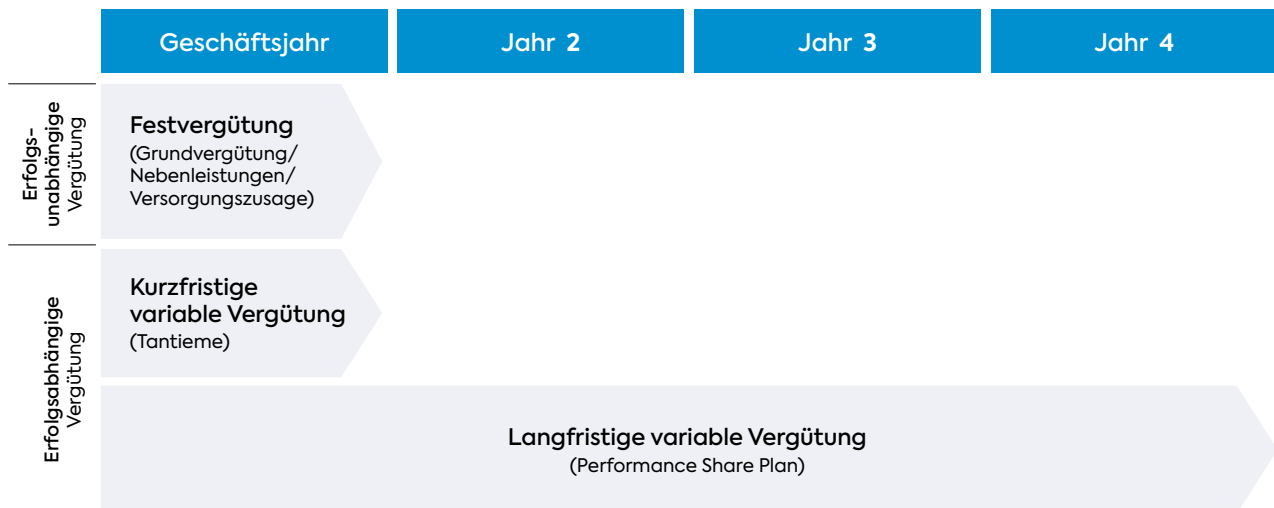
Geschäftsjahr | Jahr 2 | Jahr 3 | Jahr 4

Erfolgs-unabhängige Vergütung

Festvergütung
(Grundvergütung/ Nebenleistungen/ Versorgungszusage)

Erfolgsabhängige Vergütung

Kurzfristige variable Vergütung
(Tantieme)

Langfristige variable Vergütung
(Performance Share Plan)